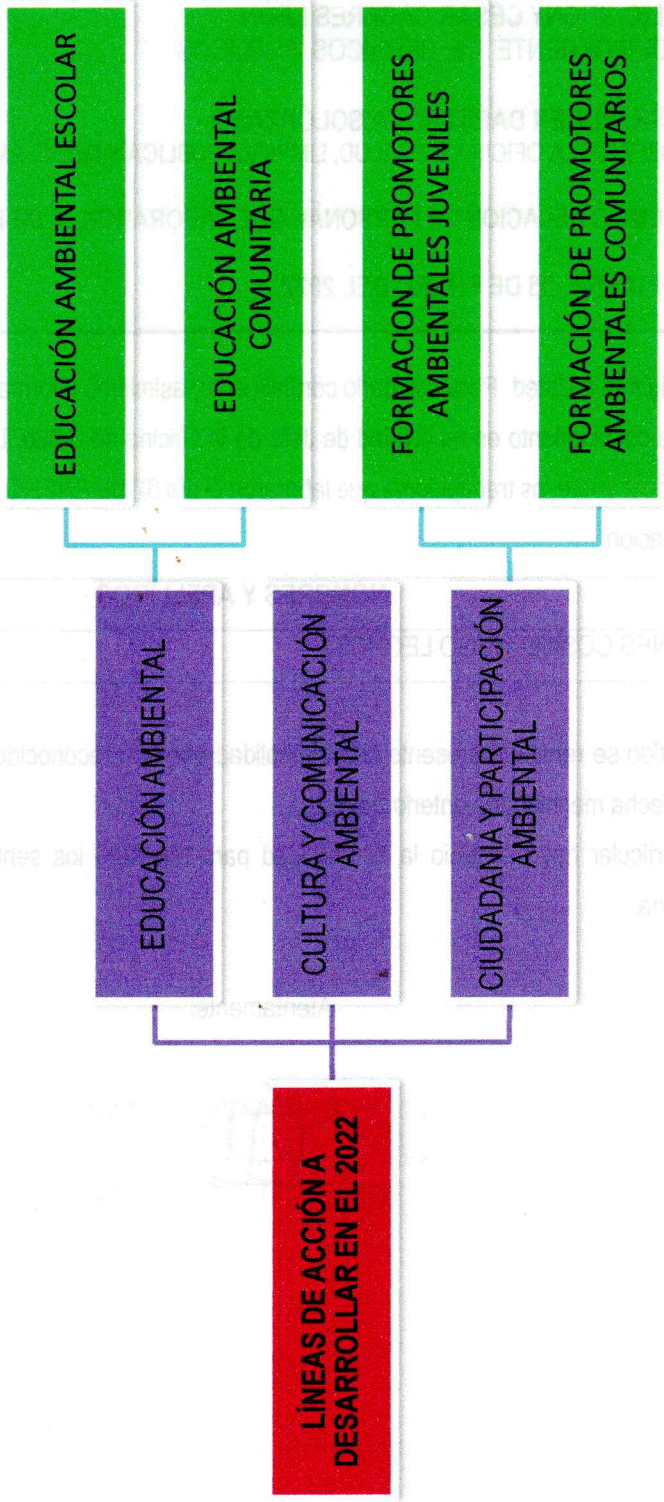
LÍNEAS DE ACCIÓN A DESARROLLAR EN EL 2022

EDUCACIÓN AMBIENTAL

CULTURA Y COMUNICACIÓN AMBIENTAL

CIUDADANIA Y PARTICIPACIÓN AMBIENTAL

EDUCACIÓN AMBIENTAL ESCOLAR

EDUCACIÓN AMBIENTAL COMUNITARIA

FORMACION DE PROMOTORES AMBIENTALES JUVENILES

FORMACIÓN DE PROMOTORES AMBIENTALES COMUNITARIOS